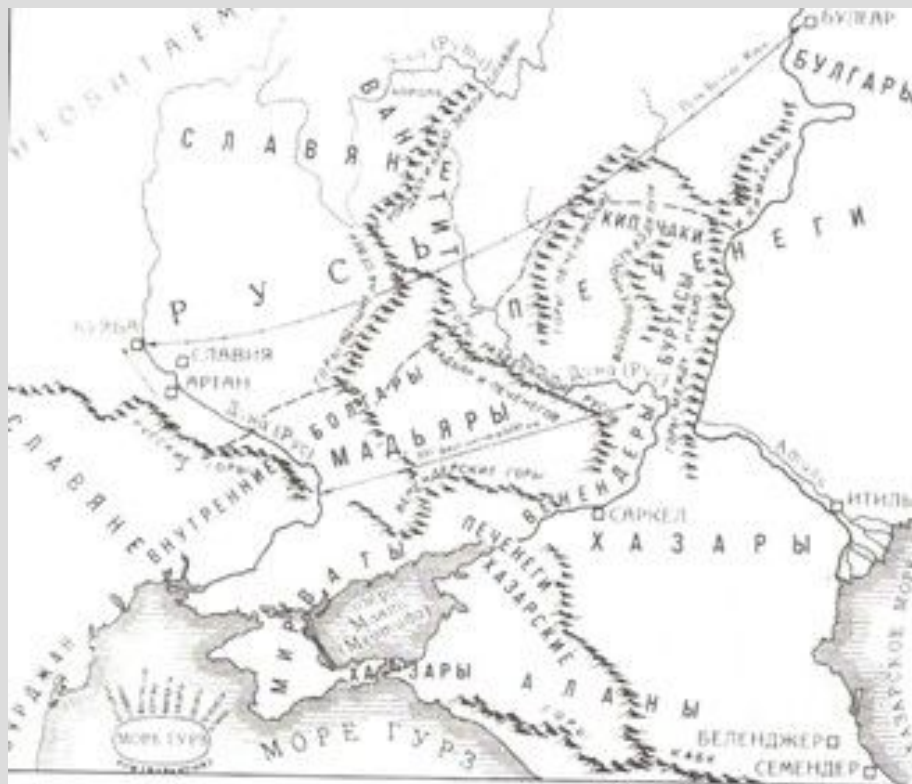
НЕОБИТАЕМ
БУЛКАР
БУЛГАРЫ
СЛАВЯНЕ
ВАНТИТ
РУСЬ
ПЕЧЕНЕГИ
КИПЧАКИ
БУРТАСЫ
КУЯБА
СЛАВИЯ
АРТАН
Дуна (Рус)
Дона (Рус)
БОЛГАРЫ
МАДЬЯРЫ
СЛАВЯНЕ ВНУТРЕННИЕ
В.НЕНДЕРЫ
САРКЕЛ
ХАЗАРЫ
ИТИЛЬ
Атиль
ПЕЧЕНЕГИ
ХАЗАРСКИЕ ГОРЫ
МИРВАТЫ
Море Мавтис (Меотида)
ХАЗАРЫ
АЛАНЫ
МОРЕ ГУРЗ
МОРЕ ГУРЗ
БЕЛЕНДЖЕР
СЕМЕНДЕР
ХАЗАРСКОЕ МОРЕ
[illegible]